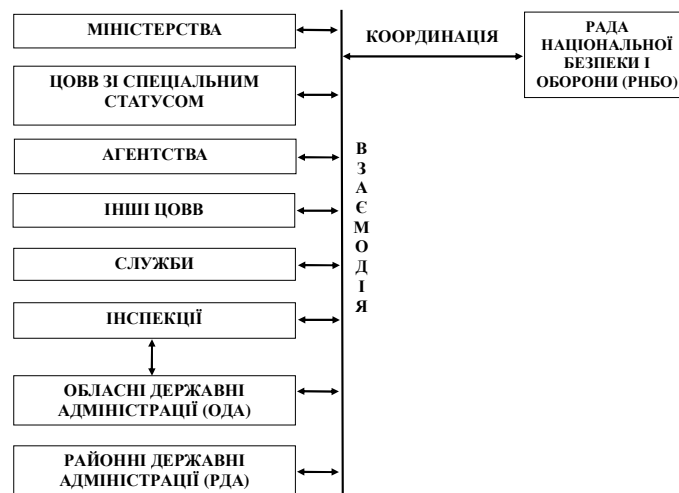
МІНІСТЕРСТВА

ЦОВВ ЗІ СПЕЦІАЛЬНИМ СТАТУСОМ

АГЕНТСТВА

ІНШІ ЦОВВ

СЛУЖБИ

ІНСПЕКЦІЇ

ОБЛАСНІ ДЕРЖАВНІ АДМІНІСТРАЦІЇ (ОДА)

РАЙОННІ ДЕРЖАВНІ АДМІНІСТРАЦІЇ (РДА)

КООРДИНАЦІЯ

РАДА НАЦІОНАЛЬНОЇ БЕЗПЕКИ І ОБОРОНИ (РНБО)

В З А Є М О Д І Я